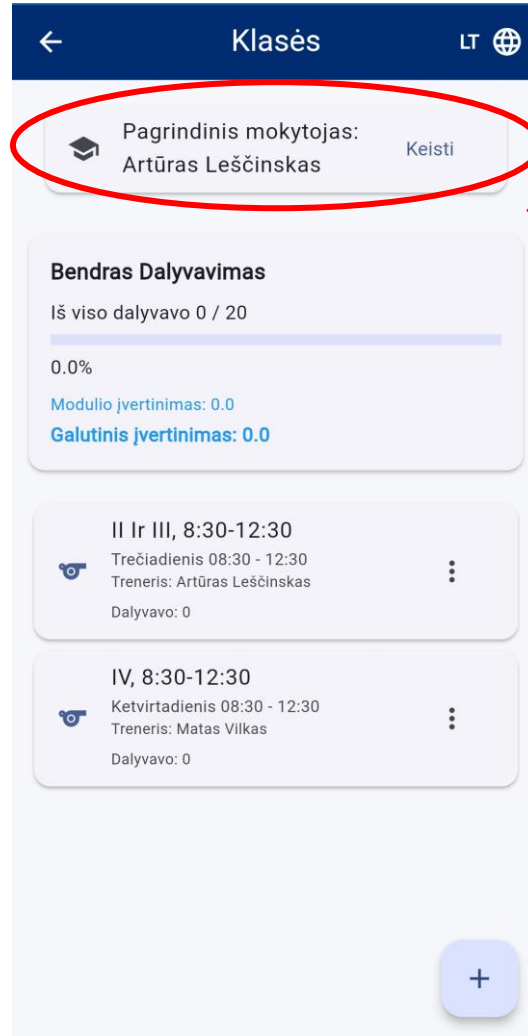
Klasės

LT

Pagrindinis mokytojas:
Artūras Leščinskas

Keisti

Bendras Dalyvavimas

Iš viso dalyvavo 0 / 20

0.0%

Modulio įvertinimas: 0.0

Galutinis įvertinimas: 0.0

II Ir III, 8:30-12:30
Trečiadienis 08:30 - 12:30
Treneris: Artūras Leščinskas

Dalyvavo: 0

IV, 8:30-12:30
Ketvirtadienis 08:30 - 12:30
Treneris: Matas Vilkas

Dalyvavo: 0

+